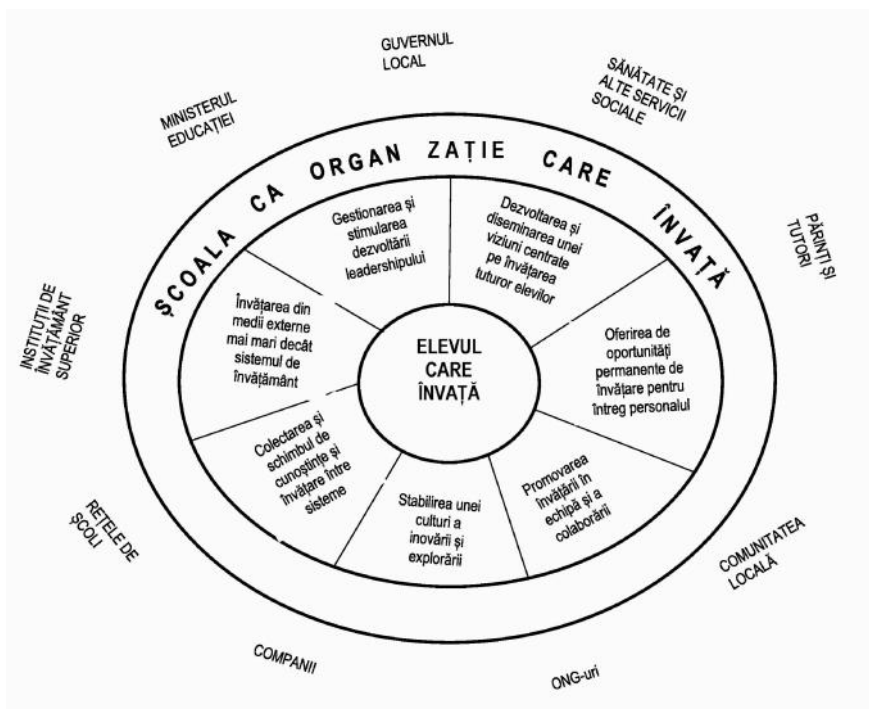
GUVERNUL LOCAL

SĂNĂTATE ȘI ALTE SERVICII SOCIALE

MINISTERUL EDUCAȚIEI

ȘCOALA CA ORGAN ZAȚIE CARE ÎNVAȚĂ

PĂRINȚI ȘI TUTORI

INSTITUȚII DE ÎNVĂȚĂMÂNT SUPERIOR

Gestionarea și stimularea dezvoltării leadershipului

Dezvoltarea și diseminarea unei viziuni centrate pe învățarea tuturor elevilor

Învățarea din medii externe mai mari decât sistemul de învățământ

ELEVUL CARE ÎNVAȚĂ

Oferirea de oportunități permanente de învățare pentru întreg personalul

Colectarea și schimbul de cunoștințe și învățare între sisteme

Stabilirea unei culturi a inovării și explorării

Promovarea învățării în echipă și a colaborării

REȚELE DE ȘCOLI

COMUNITATEA LOCALĂ

COMPANII

ONG-uri